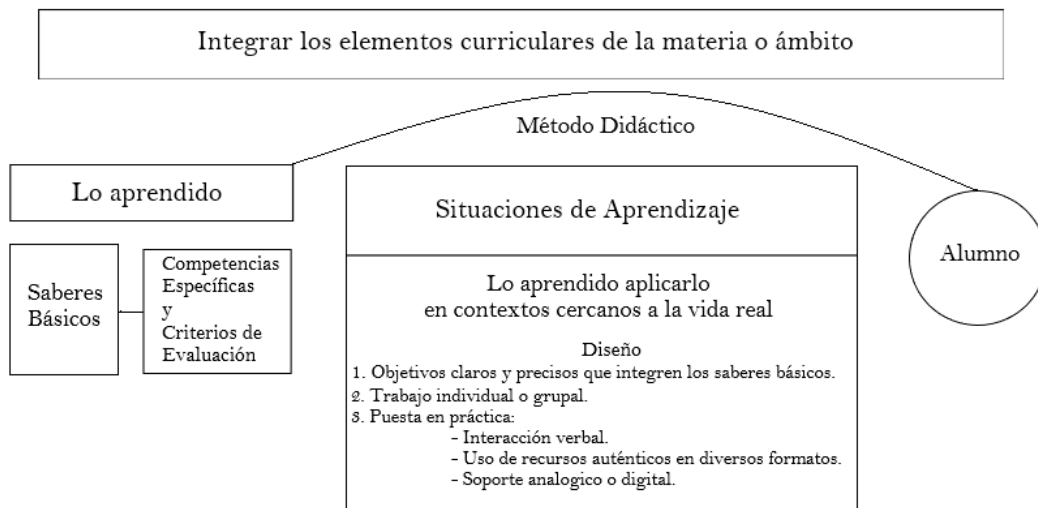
Integrar los elementos curriculares de la materia o ámbito

Método Didáctico

Lo aprendido

Saberes Básicos

Competencias Específicas y Criterios de Evaluación

Situaciones de Aprendizaje

Lo aprendido aplicarlo en contextos cercanos a la vida real

Diseño
1. Objetivos claros y precisos que integren los saberes básicos.
2. Trabajo individual o grupal.
3. Puesta en práctica:
- Interacción verbal.
- Uso de recursos auténticos en diversos formatos.
- Soporte analogico o digital.

Alumno